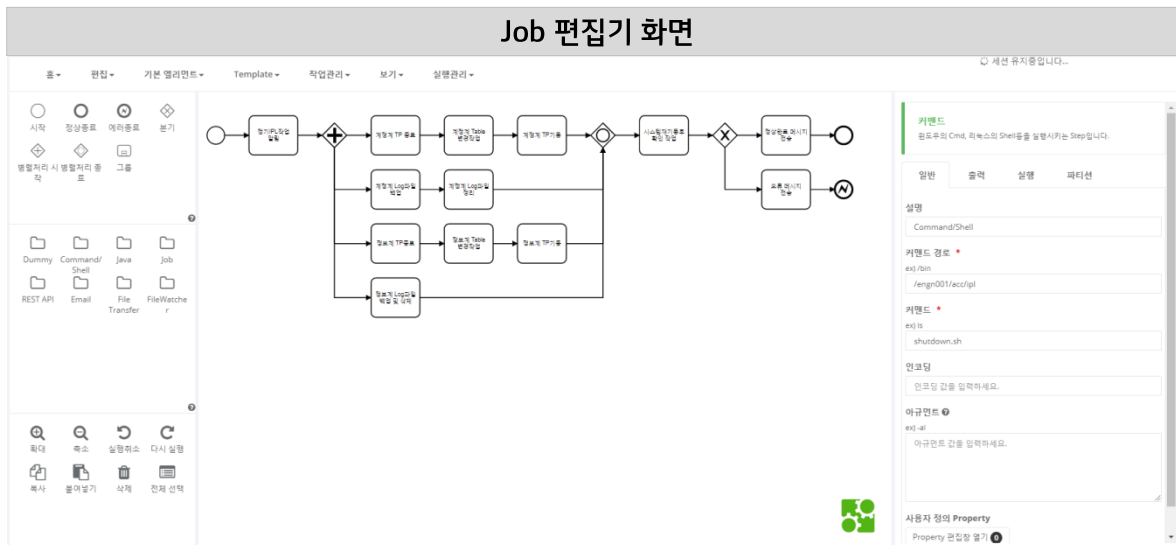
Job 편집기 화면

홈 편집 기본 엘리먼트 Template 작업관리 보기 실행관리

세션 유지중입니다...

시작 정상종료 에러종료 분기
병렬처리 시작 병렬처리 종료 그룹

Dummy Command/Shell Java Job
REST API Email File Transfer FileWatcher

확대 축소 실행취소 다시 실행
복사 붙여넣기 삭제 전체 선택

정기IPL작업 입력
계정계 TP 종료
계정계 Table 분경작업
계정계 TP기동
계정계 Log파일 백업
계정계 Log파일 정리
정보계 TP종료
정보계 Table 분경작업
정보계 TP기동
정보계 Log파일 백업 및 삭제
시스템재기동후 확인 작업
정상완료 메시지 전송
오류 메시지 전송

커맨드
윈도우의 Cmd, 리눅스의 Shell등을 실행시키는 Step입니다.

일반 출력 실행 파티션

설명
Command/Shell
커맨드 경로 *
ex) /bin
/engn001/acc/ipl
커맨드 *
ex) ls
shutdown.sh
인코딩
인코딩 값을 입력하세요.
아규먼트
ex) -al
아규먼트 값을 입력하세요.
사용자 정의 Property
Property 편집창 열기 0